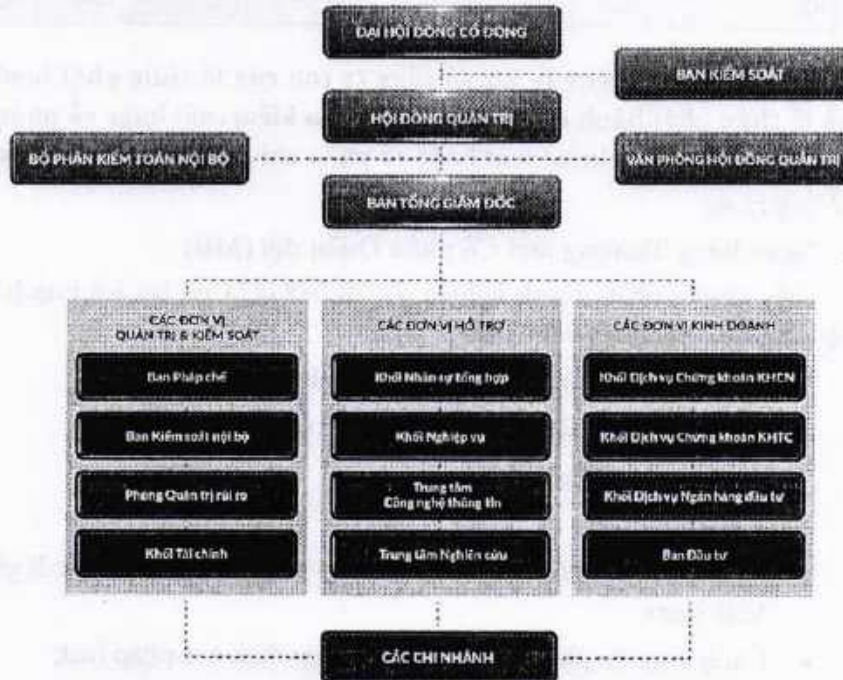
ĐẠI HỘI ĐỒNG CỔ ĐÔNG

BAN KIỂM SOÁT

HỘI ĐỒNG QUẢN TRỊ

BỘ PHẬN KIỂM TOÁN NỘI BỘ

VĂN PHÒNG HỘI ĐỒNG QUẢN TRỊ

BAN TỔNG GIÁM ĐỐC

CÁC ĐƠN VỊ QUẢN TRỊ & KIỂM SOÁT

Ban Pháp chế

Ban Kiểm soát nội bộ

Phòng Quản trị rủi ro

Khối Tài chính

CÁC ĐƠN VỊ HỖ TRỢ

Khối Nhân sự tổng hợp

Khối Nghiệp vụ

Trung tâm Công nghệ thông tin

Trung tâm Nghiên cứu

CÁC ĐƠN VỊ KINH DOANH

Khối Dịch vụ Chứng khoán KHCN

Khối Dịch vụ Chứng khoán KHTC

Khối Dịch vụ Ngân hàng đầu tư

Ban Đầu tư

CÁC CHI NHÁNH